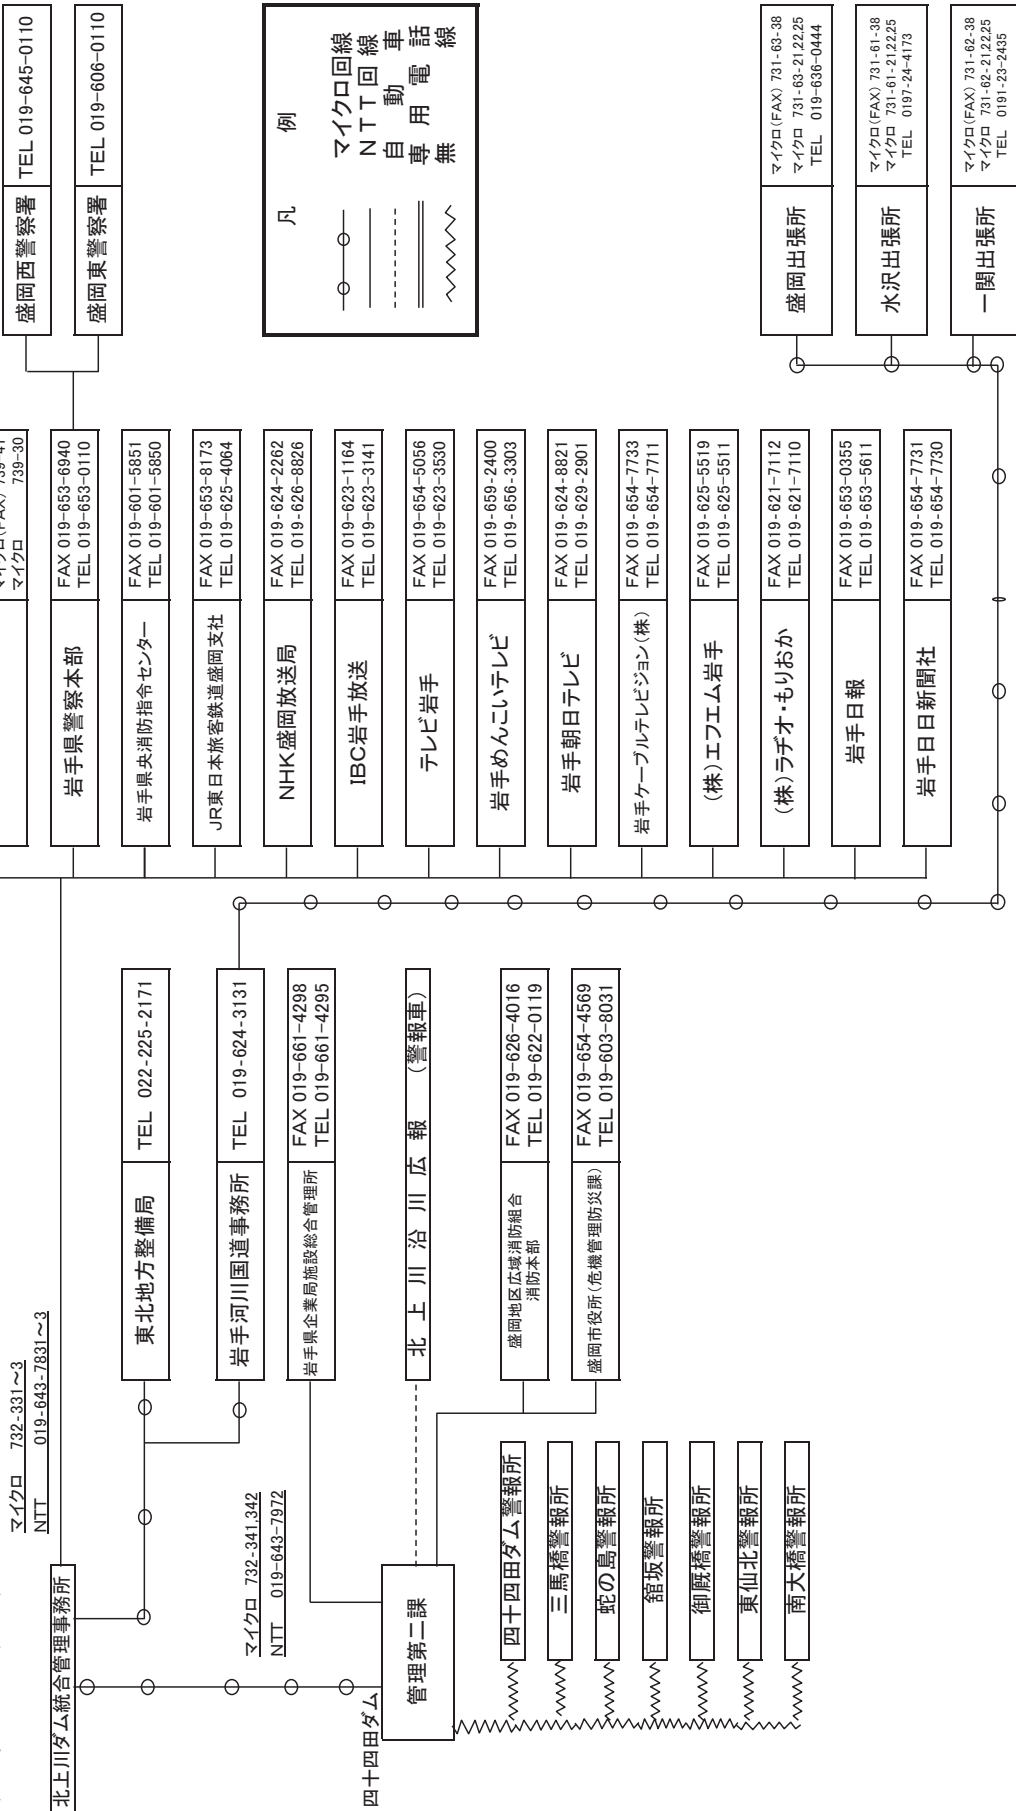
北上川ダム統合管理事務所

マイクロ 732-331~3
NTT 019-643-7831~3

東北地方整備局 TEL 022-225-2171

岩手河川国道事務所 TEL 019-624-3131

岩手県企業局施設総合管理所 FAX 019-661-4298 TEL 019-661-4295

四十四田ダム

管理第二課

マイクロ 732-341,342
NTT 019-643-7972

北上川沿川広報（警報車）

盛岡地区広域消防組合消防本部 FAX 019-626-4016 TEL 019-622-0119

盛岡市役所（危機管理防災課） FAX 019-654-4569 TEL 019-603-8031

四十四田ダム警報所
三馬橋警報所
蛇の島警報所
舘坂警報所
御厩橋警報所
東仙北警報所
南大橋警報所

マイクロ 739-30

岩手県警察本部 FAX 019-653-6940 TEL 019-653-0110

岩手県央消防指令センター FAX 019-601-5851 TEL 019-601-5850

JR東日本旅客鉄道盛岡支社 FAX 019-653-8173 TEL 019-625-4064

NHK盛岡放送局 FAX 019-624-2262 TEL 019-626-8826

IBC岩手放送 FAX 019-623-1164 TEL 019-623-3141

テレビ岩手 FAX 019-654-5056 TEL 019-623-3530

岩手めんこいテレビ FAX 019-659-2400 TEL 019-656-3303

岩手朝日テレビ FAX 019-624-8821 TEL 019-629-2901

岩手ケーブルテレビジョン（株） FAX 019-654-7733 TEL 019-654-7711

（株）エフエム岩手 FAX 019-625-5519 TEL 019-625-5511

（株）ラヂオ・もりおか FAX 019-621-7112 TEL 019-621-7110

岩手日報 FAX 019-653-0355 TEL 019-653-5611

岩手日日新聞社 FAX 019-654-7731 TEL 019-654-7730

盛岡西警察署 TEL 019-645-0110

盛岡東警察署 TEL 019-606-0110

凡例
マイクロ回線
NTT回線
自動車
専用電話
無線

盛岡出張所 マイクロ(FAX) 731-63-38 マイクロ 731-63-21,22,25 TEL 019-636-0444

水沢出張所 マイクロ(FAX) 731-61-38 マイクロ 731-61-21,22,25 TEL 0197-24-4173

一関出張所 マイクロ(FAX) 731-62-38 マイクロ 731-62-21,22,25 TEL 0191-23-2435